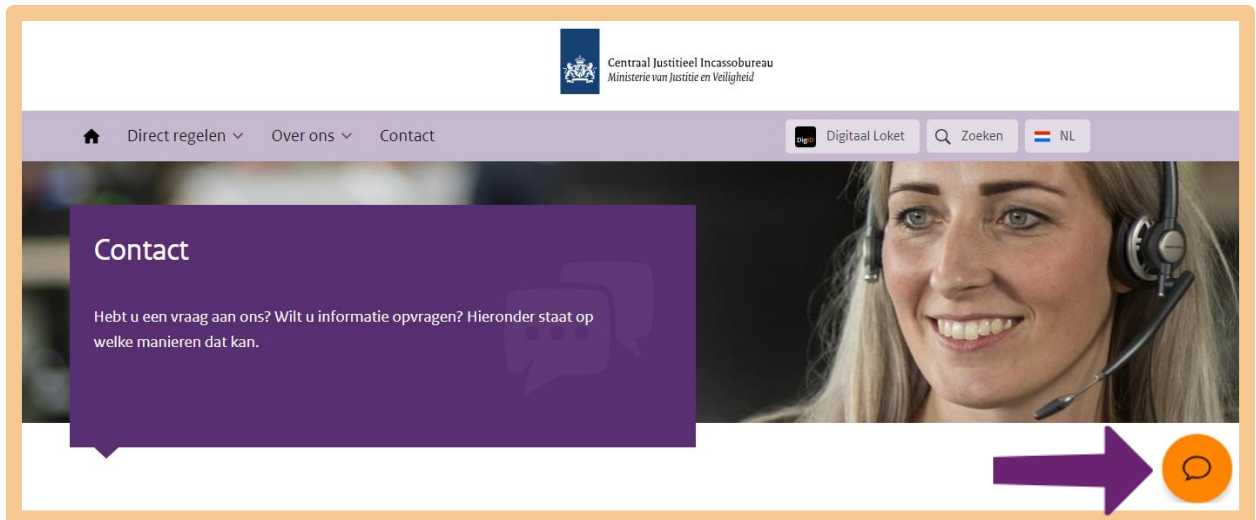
Centraal Justitieel Incassobureau
Ministerie van Justitie en Veiligheid

Direct regelen Over ons Contact

DigiD Digitaal Loket Zoeken NL

Contact

Hebt u een vraag aan ons? Wilt u informatie opvragen? Hieronder staat op welke manieren dat kan.